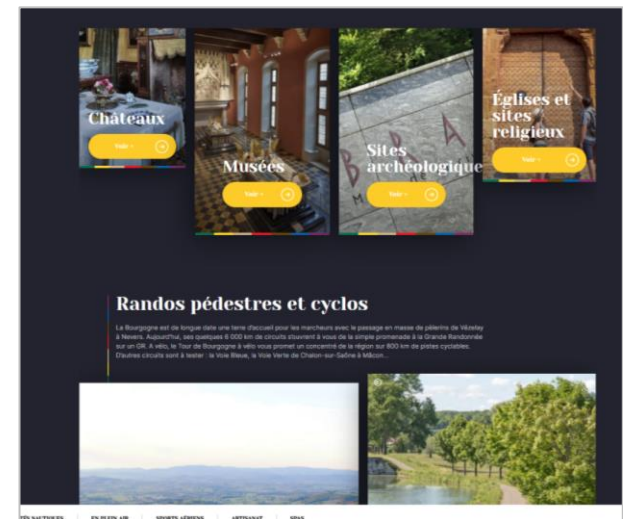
Châteaux

Voir →

Musées

Voir →

Sites archéologiques

Voir →

Églises et sites religieux

Voir →

Randos pédestres et cyclos

La Bourgogne est de longue date une terre d'accueil pour les marcheurs avec le passage en masse de pèlerins de Vézelay à Nevers. Aujourd'hui, ses quelques 6 000 km de circuits s'ouvrent à vous de la simple promenade à la Grande Randonnée sur un GR. A vélo, le Tour de Bourgogne à vélo vous promet un concentré de la région sur 800 km de pistes cyclables. D'autres circuits sont à tester : la Voie Bleue, la Voie Verte de Chalon-sur-Saône à Mâcon...

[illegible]TÉS NAUTIQUES | EN PLEIN AIR | SPORTS AÉRIENS | ARTISANAT | SPAS